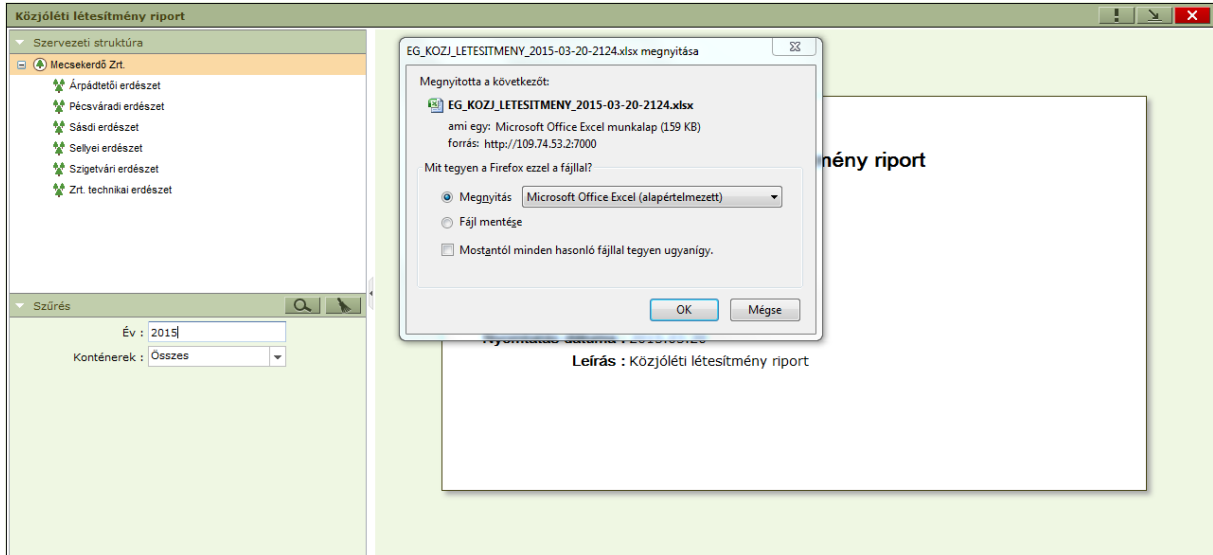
Közjóléti létesítmény riport

Szervezeti struktúra

Mecsekerdő Zrt.

Árpádtetői erdészet

Pécsváradi erdészet

Sásdi erdészet

Sellyei erdészet

Szigetvári erdészet

Zrt. technikai erdészet

Szűrés

Év : 2015

Konténerek : Összes

EG_KOZJ_LETESITMENY_2015-03-20-2124.xlsx megnyitása

Megnyitotta a következőt:

EG_KOZJ_LETESITMENY_2015-03-20-2124.xlsx

ami egy: Microsoft Office Excel munkalap (159 KB)

forrás: http://109.74.53.2:7000

Mit tegyen a Firefox ezzel a fájllal?

Megnyitás Microsoft Office Excel (alapértelmezett)

Fájl mentése

Mostantól minden hasonló fájllal tegyen ugyanígy.

OK Mégse

mény riport

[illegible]

Leírás : Közjóléti létesítmény riport